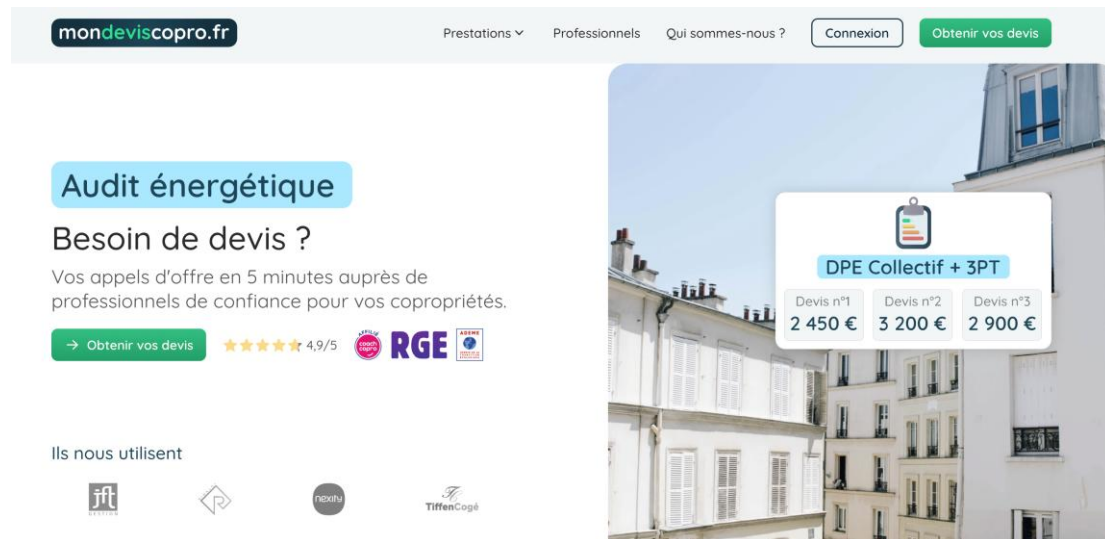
mondeviscopro.fr

Prestations ⌄ Professionnels Qui sommes-nous ? Connexion Obtenir vos devis

Audit énergétique

Besoin de devis ?

Vos appels d'offre en 5 minutes auprès de professionnels de confiance pour vos copropriétés.

→ Obtenir vos devis ★★★★★ 4,9/5 coach copro RGE ADEME

DPE Collectif + 3PT

| Devis n°1 | Devis n°2 | Devis n°3 |
|---|---|---|
| 2 450 € | 3 200 € | 2 900 € |

Ils nous utilisent

jft GESTION nexity TiffenCogé